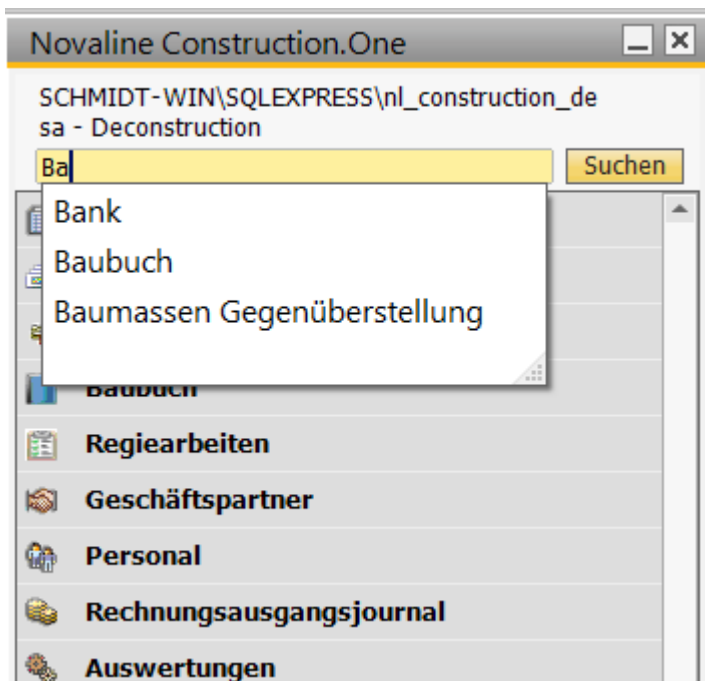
Novaline Construction.One

SCHMIDT-WIN\SQLEXPRESS\nl_construction_de sa - Deconstruction

Ba

Suchen

Bank

Baubuch

Baumassen Gegenüberstellung

Baubuch

Regiearbeiten

Geschäftspartner

Personal

Rechnungsausgangsjournal

Auswertungen